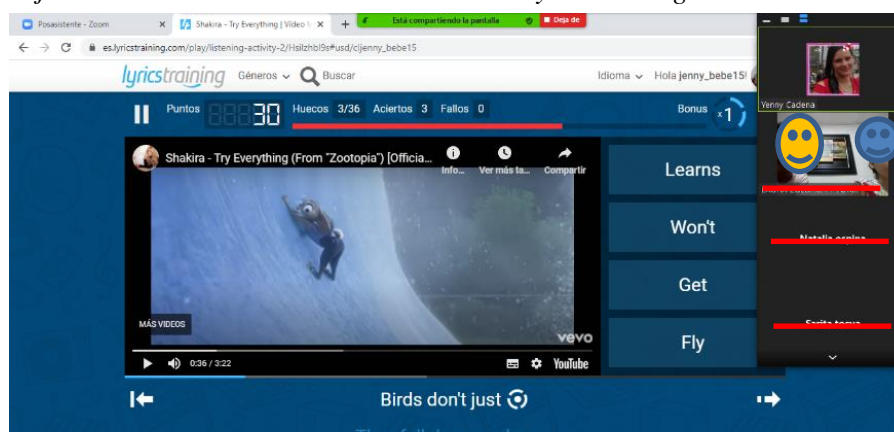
Posasistente - Zoom
Shakira - Try Everything | Video
Está compartiendo la pantalla
Deja de
es.lyricstraining.com/play/listening-activity-2/Hsilzhbl9s#usd/cljenny_bebe15
lyricstraining Géneros Buscar Idioma Hola jenny_bebe15!
Puntos 30 Huecos 3/36 Aciertos 3 Fallos 0 Bonus x1
Shakira - Try Everything (From "Zootopia") [Officia...
Info... Ver más ta... Compartir
MÁS VIDEOS
vevo
0:36 / 3:22
YouTube
Learns
Won't
Get
Fly
Birds don't just
Yenny Cadena
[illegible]
Natalia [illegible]
Sarita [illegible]